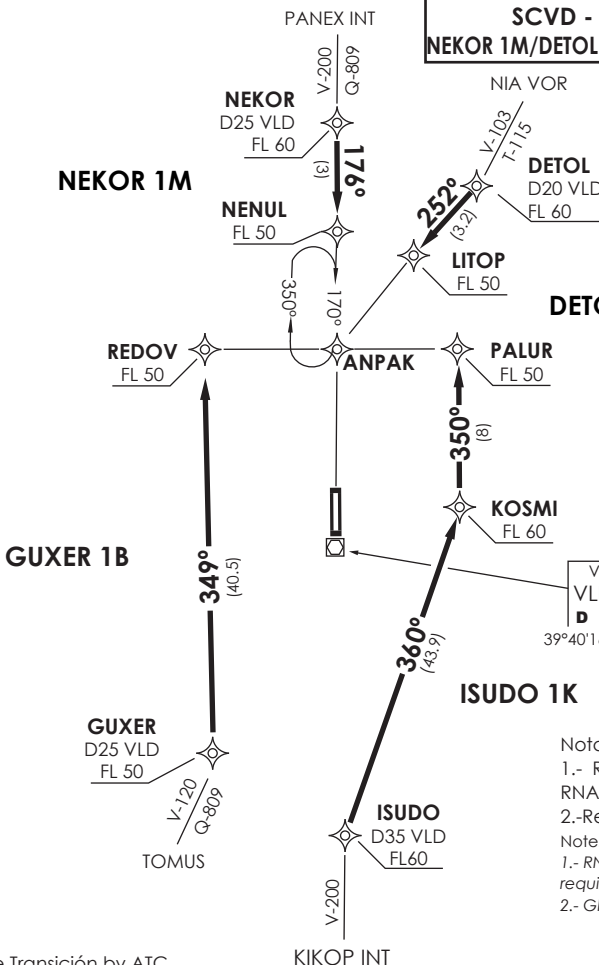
PANEX INT

SCVD -
NEKOR 1M/DETOL

V-200
Q-809

NIA VOR

V-103
T-115

NEKOR
D25 VLD
FL 60

176°
(3)

NEKOR 1M

DETOL
D20 VLD
FL 60

252°
(3.2)

NENUL
FL 50

LITOP
FL 50

350°

170°

DETO

REDOV
FL 50

ANPAK

PALUR
FL 50

350°
(8)

KOSMI
FL 60

GUXER 1B

349°
(40.5)

V
VL
D
39°40'1

360°
(43.9)

ISUDO 1K

GUXER
D25 VLD
FL 50

V-120
Q-809

TOMUS

ISUDO
D35 VLD
FL60

V-200

Nota
1.- R
RNA
2.-Re
Note
1.- RN
requi
2.- G

e Transición by ATC

KIKOP INT